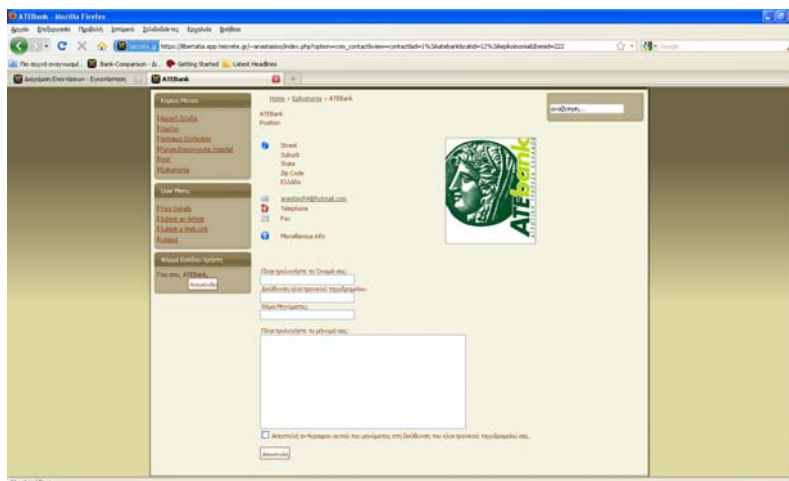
ATEBank - Mozilla Firefox

Αρχείο Επεξεργασία Προβολή Ιστορικό Σελιδοδείκτες Εργαλεία Βοήθεια

teicrete.gr https://libertatis.app.teicrete.gr/~anastasiou/index.php?option=com_contact&view=contact&id=1%3Aatebank&catid=12%3Akepikoinonia&Itemid=222

Google

Πιο συχνά επισκεψιμ... Bank-Comparison - A... Getting Started Latest Headlines

Διαχείριση Επαφών - Εγκατάσταση ATEBank

Κύριο Μενού

Αρχική Σελίδα
Εταιρία
Προϊόντα Συνάλλαγης
Αίτηση Ηλεκτρονικής Ιάσιμ
Blog
Επικοινωνία

User Menu

Your Details
Submit an Article
Submit a Web Link
Logout

Φόρμα Εισόδου Χρήστη

Γεια σου, ATEBank,
Αποσύνδεση

Home » Επικοινωνία » ATEBank

ATEBank
Position

Street
Suburb
State
Zip Code
Ελλάδα

anastasiou@hotmail.com
Telephone
Fax

Miscellaneous info

ATEbank

αναζήτηση...

Πληκτρολογήστε το Όνομά σας:

Διεύθυνση ηλεκτρονικού ταχυδρομείου:

Θέμα Μηνύματος:

Πληκτρολογήστε το μήνυμά σας:

Αποστολή αντιγράφου αυτού του μηνύματος στη διεύθυνση του ηλεκτρονικού ταχυδρομείου σας.

Αποστολή